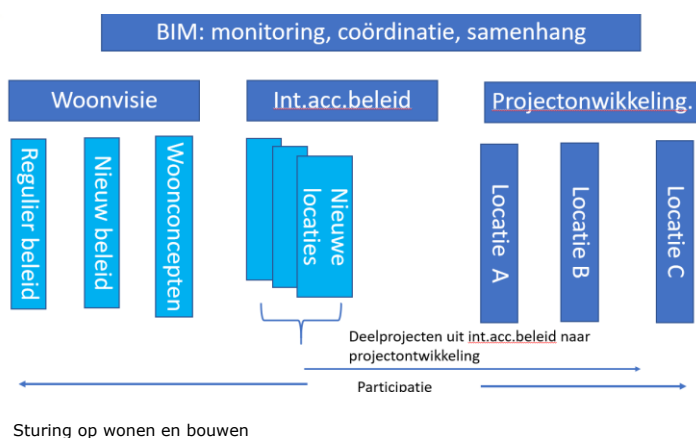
BIM: monitoring, coördinatie, samenhang

Woonvisie

Int.acc.beleid

Projectonwikkeling.

Regulier beleid

Nieuw beleid

Woonconcepten

Nieuwe locaties

Locatie A

Locatie B

Locatie C

Deelprojecten uit int.acc.beleid naar projectontwikkeling

Participatie

Sturing op wonen en bouwen